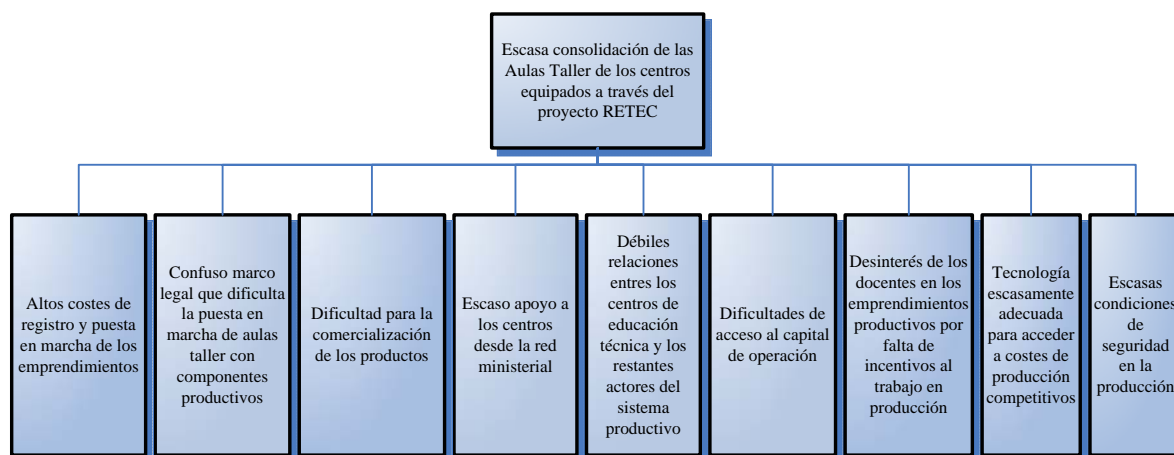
Escasa consolidación de las Aulas Taller de los centros equipados a través del proyecto RETEC

Altos costes de registro y puesta en marcha de los emprendimientos

Confuso marco legal que dificulta la puesta en marcha de aulas taller con componentes productivos

Dificultad para la comercialización de los productos

Escaso apoyo a los centros desde la red ministerial

Débiles relaciones entres los centros de educación técnica y los restantes actores del sistema productivo

Dificultades de acceso al capital de operación

Desinterés de los docentes en los emprendimientos productivos por falta de incentivos al trabajo en producción

Tecnología escasamente adecuada para acceder a costes de producción competitivos

Escasas condiciones de seguridad en la producción